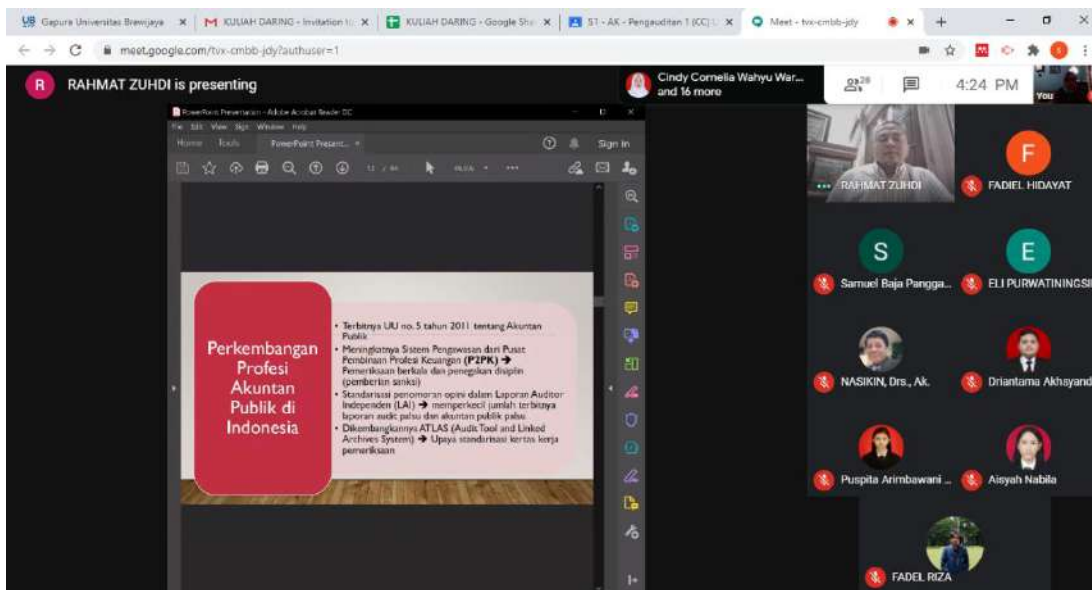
Gapura Universitas Brawijaya × KULIAH DARING - Invitation to × KULIAH DARING - Google She × S1 - AK - Pengauditan 1 (CC) × Meet - tvx-cmbb-jdy ×

meet.google.com/tvx-cmbb-jdy?authuser=1

R RAHMAT ZUHDI is presenting

Cindy Cornelia Wahyu War... and 16 more

28

4:24 PM

You

PowerPoint Presentation - Adobe Acrobat Reader DC

File Edit View Sign Window Help

Home Tools PowerPoint Present... ×

Sign In

Perkembangan Profesi Akuntan Publik di Indonesia

• Terbitnya UU no. 5 tahun 2011 tentang Akuntan Publik
• Meningkatnya Sistem Pengawasan dari Pusat Pembinaan Profesi Keuangan (P2PK) → Pemeriksaan berkala dan penegakan disiplin (pemberian sanksi)
• Standarisasi penomoran opini dalam Laporan Auditor Independen (LAI) → memperkecil jumlah terbitnya laporan audit palsu dan akuntan publik palsu
• Dikembangkannya ATLAS (Audit Tool and Linked Archives System) → Upaya standarisasi kertas kerja pemeriksaan

RAHMAT ZUHDI

F
FADIEL HIDAYAT

S
Samuel Baja Pangga...

E
ELI PURWATININGSIH

NASIKIN, Drs., Ak.

Driantama Akhayand

Puspita Arimbawani ...

Aisyah Nabila

FADEL RIZA